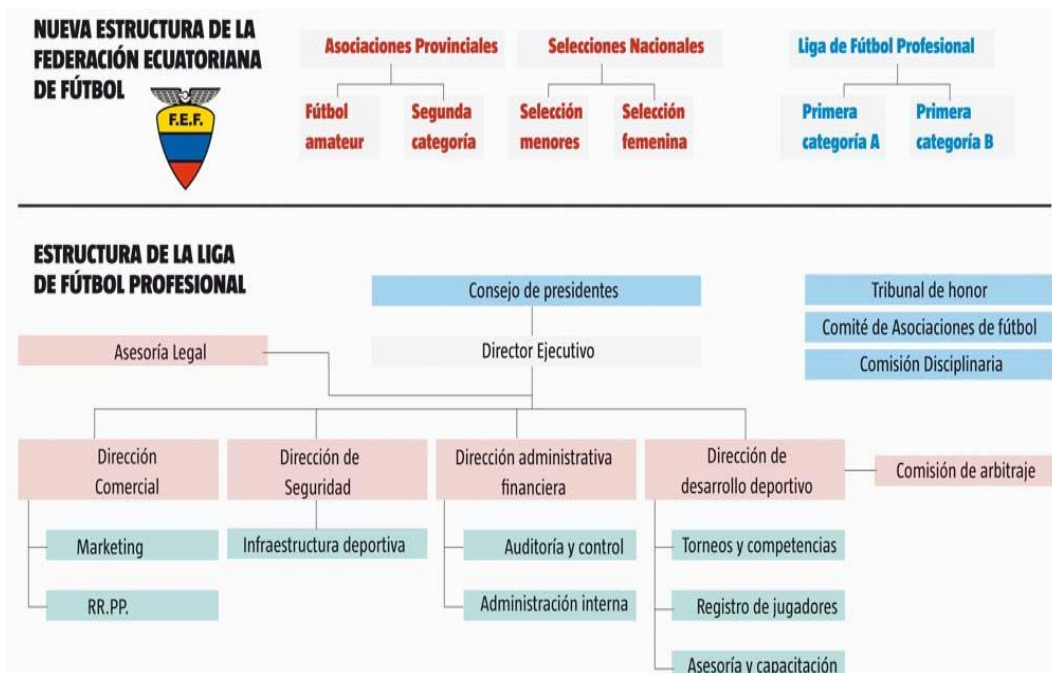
NUEVA ESTRUCTURA DE LA FEDERACIÓN ECUATORIANA DE FÚTBOL

F.E.F.

Asociaciones Provinciales

Fútbol amateur

Segunda categoría

Selecciones Nacionales

Selección menores

Selección femenina

Liga de Fútbol Profesional

Primera categoría A

Primera categoría B

ESTRUCTURA DE LA LIGA DE FÚTBOL PROFESIONAL

Consejo de presidentes

Tribunal de honor

Comité de Asociaciones de fútbol

Comisión Disciplinaria

Asesoría Legal

Director Ejecutivo

Dirección Comercial

Marketing

RR.PP.

Dirección de Seguridad

Infraestructura deportiva

Dirección administrativa financiera

Auditoría y control

Administración interna

Dirección de desarrollo deportivo

Comisión de arbitraje

Torneos y competencias

Registro de jugadores

Asesoría y capacitación